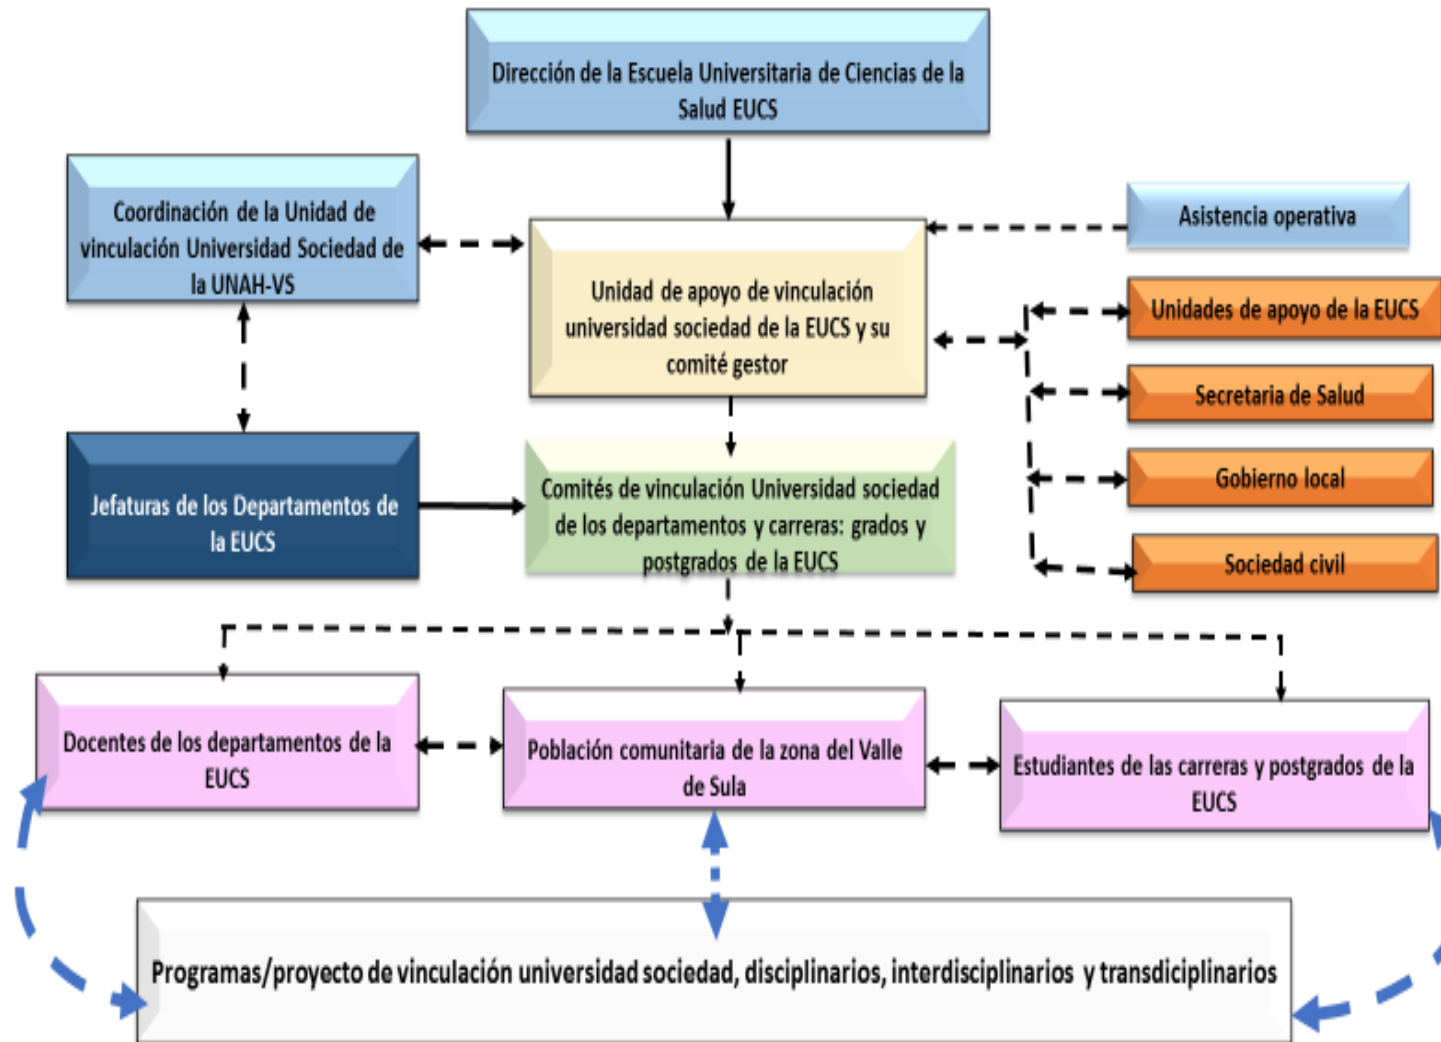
Dirección de la Escuela Universitaria de Ciencias de la Salud EUCS

Coordinación de la Unidad de vinculación Universidad Sociedad de la UNAH-VS

Asistencia operativa

Unidad de apoyo de vinculación universidad sociedad de la EUCS y su comité gestor

Unidades de apoyo de la EUCS

Secretaria de Salud

Jefaturas de los Departamentos de la EUCS

Comités de vinculación Universidad sociedad de los departamentos y carreras: grados y postgrados de la EUCS

Gobierno local

Sociedad civil

Docentes de los departamentos de la EUCS

Población comunitaria de la zona del Valle de Sula

Estudiantes de las carreras y postgrados de la EUCS

Programas/proyecto de vinculación universidad sociedad, disciplinarios, interdisciplinarios y transdiciplinarios